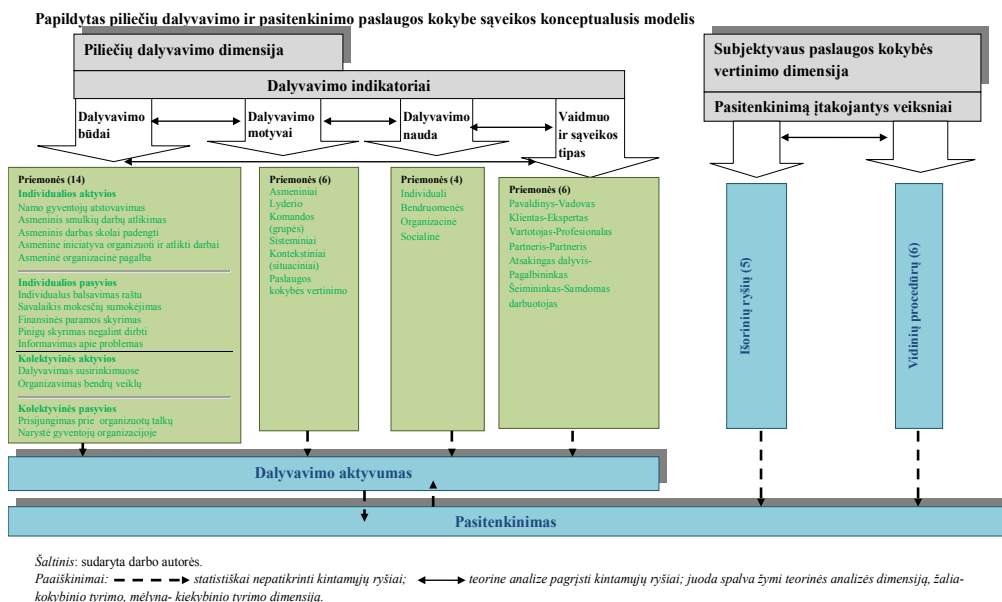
Papildytas piliečių dalyvavimo ir pasitenkinimo paslaugos kokybe sąveikos konceptualusis modelis

Piliečių dalyvavimo dimensija

Dalyvavimo indikatoriai

Dalyvavimo būdai

Dalyvavimo motyvai

Dalyvavimo nauda

Vaidmuo ir sąveikos tipas

Subjektyvaus paslaugos kokybės vertinimo dimensija

Pasitenkinimą įtakojantys veiksniai

Priemonės (14)
Individualios aktyvios
Namo gyventojų atstovavimas
Asmeninis smulkių darbų atlikimas
Asmeninis darbas skolai padengti
Asmeninė iniciatyva organizuoti ir atlikti darbai
Asmeninė organizacinė pagalba
Individualios pasyvios
Individualus balsavimas raštu
Savalaikis mokesčių sumokėjimas
Finansinės paramos skyrimas
Pinigų skyrimas negalint dirbti
Informavimas apie problemas
Kolektyvinės aktyvios
Dalyvavimas susirinkimuose
Organizavimas bendrų veiklų
Kolektyvinės pasyvios
Prisijungimas prie organizuotų talkų
Narystė gyventojų organizacijoje

Priemonės (6)
Asmeniniai
Lyderio
Komandos (grupės)
Sisteminiai
Kontekstiniai (situaciniai)
Paslaugos kokybės vertinimo

Priemonės (4)
Individuali
Bendruomenės
Organizacinė
Socialinė

Priemonės (6)
Pavaldinys-Vadovas
Klientas-Ekspertas
Vartotojas-Profesionalas
Partneris-Partneris
Atsakingas dalyvis-Pagalbininkas
Šeimininkas-Samdomas darbuotojas

Išorinių ryšių (5)

Vidinių procedūrų (6)

Dalyvavimo aktyvumas

Pasitenkinimas

Šaltinis: sudaryta darbo autorės.
Paaiškinimai: statistiškai nepatikrinti kintamųjų ryšiai; teorine analize pagrįsti kintamųjų ryšiai; juoda spalva žymi teorinės analizės dimensiją, žalia- kokybinio tyrimo, mėlyna- kiekybinio tyrimo dimensiją.